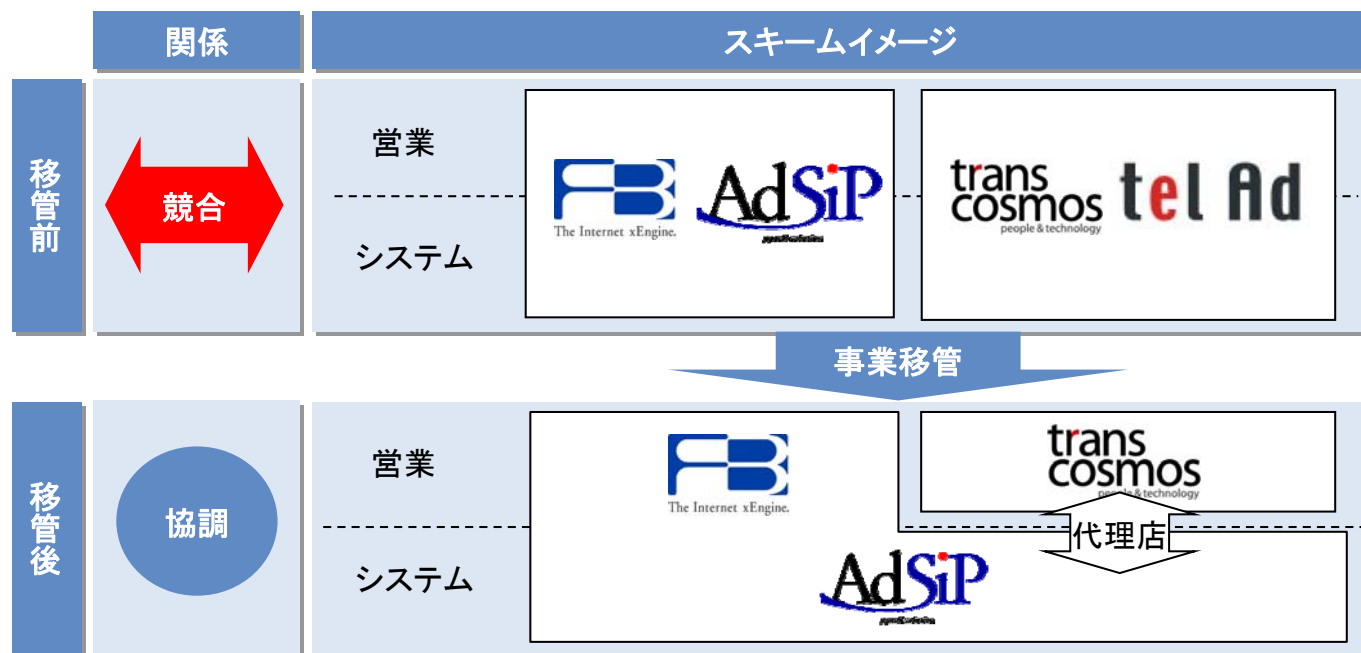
| | 関係 | スキームイメージ |
|---|---|---|
| 移管前 | 競合 | 営業 / システム — FB The Internet xEngine. AdSiP ／ trans cosmos people & technology tel Ad |

事業移管

| | | |
|---|---|---|
| 移管後 | 協調 | 営業 / システム — FB The Internet xEngine. ／ trans cosmos people & technology ／ 代理店 ／ AdSiP |